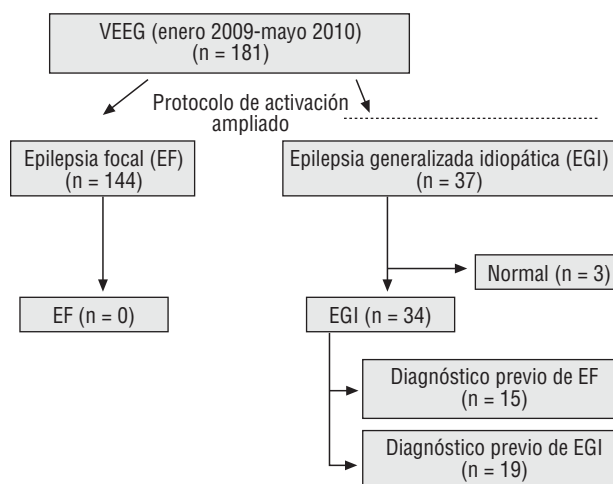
VEEG (enero 2009-mayo 2010) (n = 181)

Protocolo de activación ampliado

Epilepsia focal (EF) (n = 144)

Epilepsia generalizada idiopática (EGI) (n = 37)

Normal (n = 3)

EF (n = 0)

EGI (n = 34)

Diagnóstico previo de EF (n = 15)

Diagnóstico previo de EGI (n = 19)